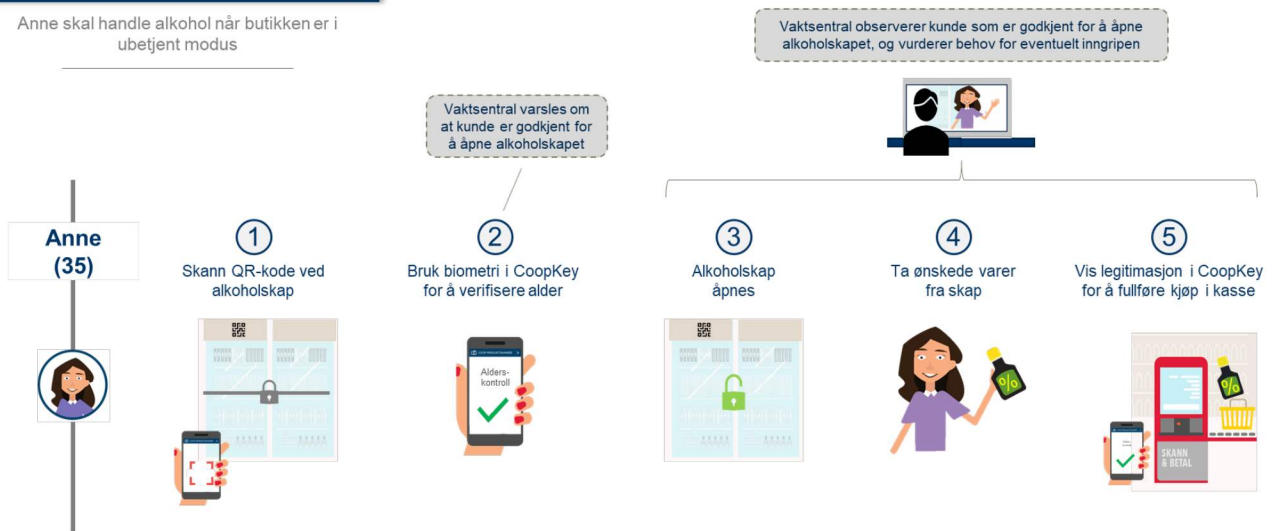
Anne skal handle alkohol når butikken er i ubetjent modus

Vaktsentral observerer kunde som er godkjent for å åpne alkoholskapet, og vurderer behov for eventuelt inngripen

Vaktsentral varsles om at kunde er godkjent for å åpne alkoholskapet

Anne (35)

1
Skann QR-kode ved alkoholskap

2
Bruk biometri i CoopKey for å verifisere alder

Alders-kontroll

3
Alkoholskap åpnes

4
Ta ønskede varer fra skap

%

5
Vis legitimasjon i CoopKey for å fullføre kjøp i kasse

%

SKANN & BETAL